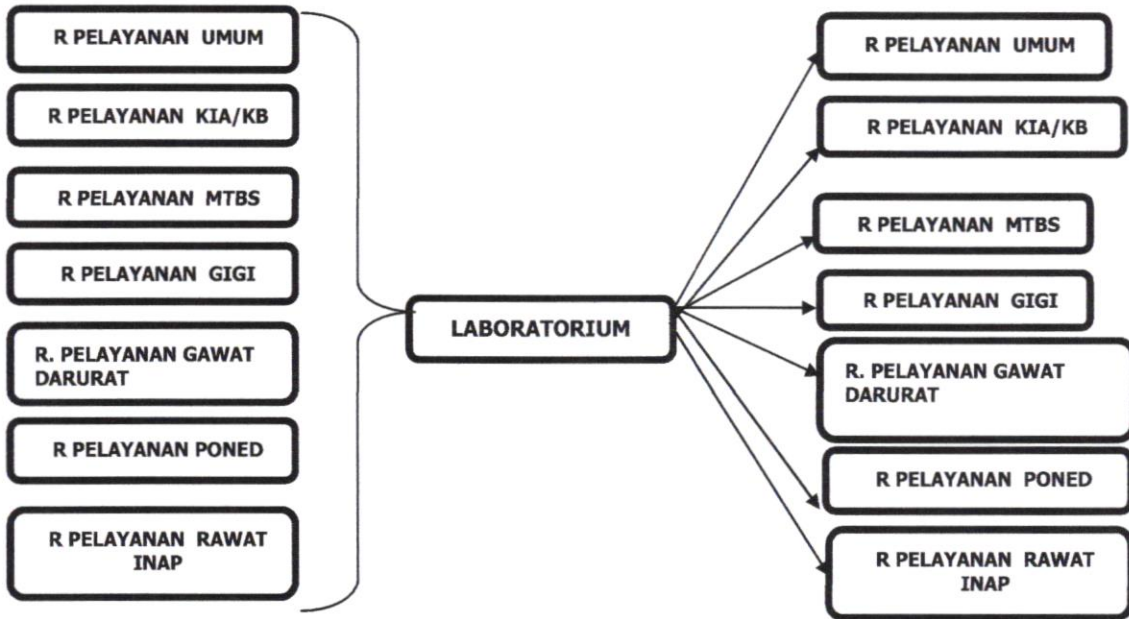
R PELAYANAN UMUM

R PELAYANAN KIA/KB

R PELAYANAN MTBS

R PELAYANAN GIGI

R. PELAYANAN GAWAT DARURAT

R PELAYANAN PONED

R PELAYANAN RAWAT INAP

LABORATORIUM

R PELAYANAN UMUM

R PELAYANAN KIA/KB

R PELAYANAN MTBS

R PELAYANAN GIGI

R. PELAYANAN GAWAT DARURAT

R PELAYANAN PONED

R PELAYANAN RAWAT INAP